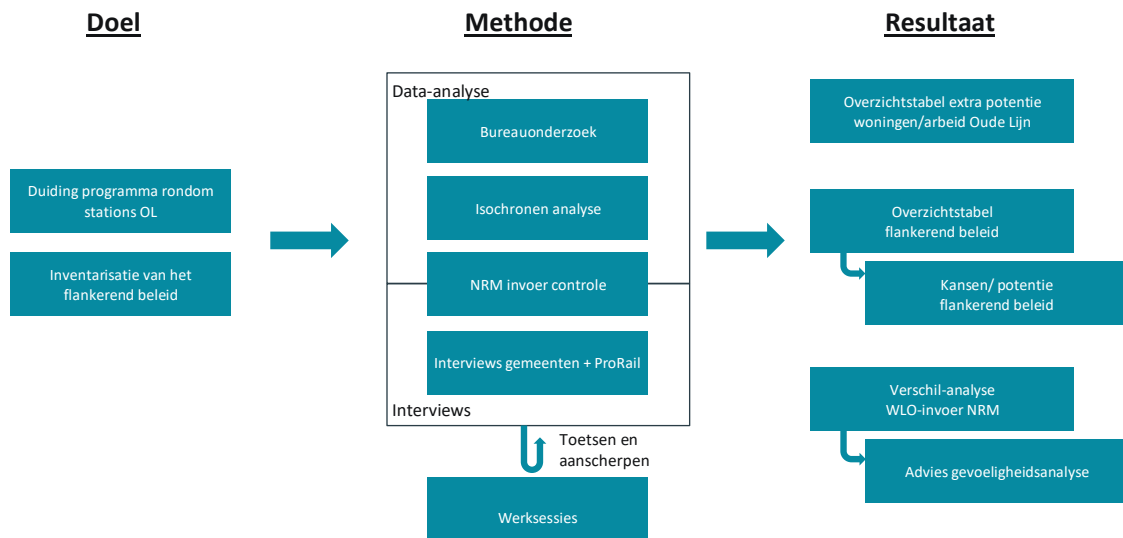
Doel

Duiding programma rondom stations OL

Inventarisatie van het flankerend beleid

Methode

Data-analyse

Bureauonderzoek

Isochronen analyse

NRM invoer controle

Interviews gemeenten + ProRail

Interviews

Toetsen en aanscherpen

Werksessies

Resultaat

Overzichtstabel extra potentie woningen/arbeid Oude Lijn

Overzichtstabel flankerend beleid

Kansen/ potentie flankerend beleid

Verschil-analyse WLO-invoer NRM

Advies gevoeligheidsanalyse